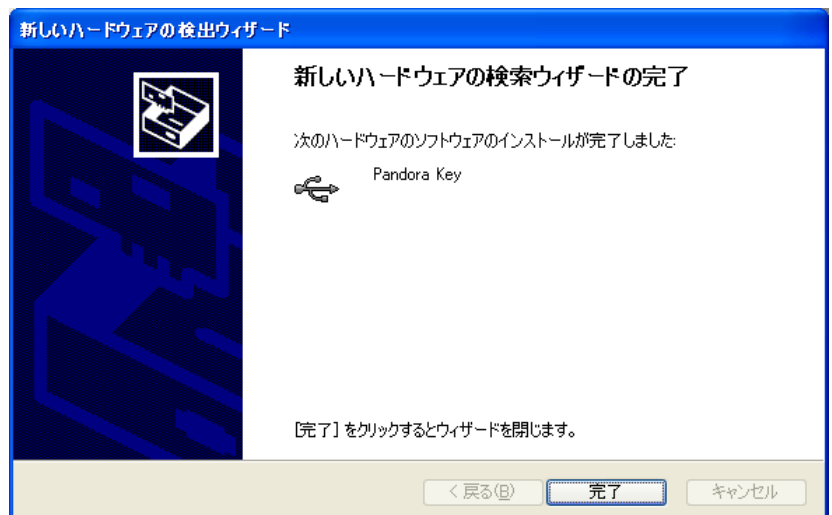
新しいハードウェアの検出ウィザード

新しいハードウェアの検索ウィザードの完了

次のハードウェアのソフトウェアのインストールが完了しました:

Pandora Key

[完了] をクリックするとウィザードを閉じます。

< 戻る(B)

完了

キャンセル